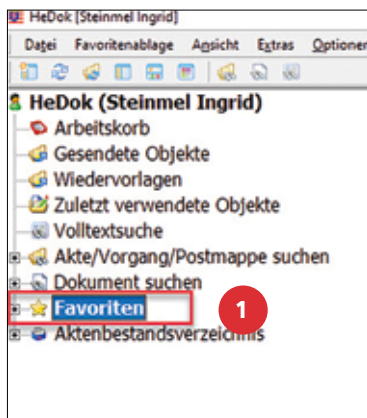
HeDok [Steinmel Ingrid]

Datei Favoritenablage Ansicht Extras Optionen

HeDok (Steinmel Ingrid)
Arbeitskorb
Gesendete Objekte
Wiedervorlagen
Zuletzt verwendete Objekte
Volltextsuche
Akte/Vorgang/Postmappe suchen
Dokument suchen
Favoriten
1
Aktenbestandsverzeichnis